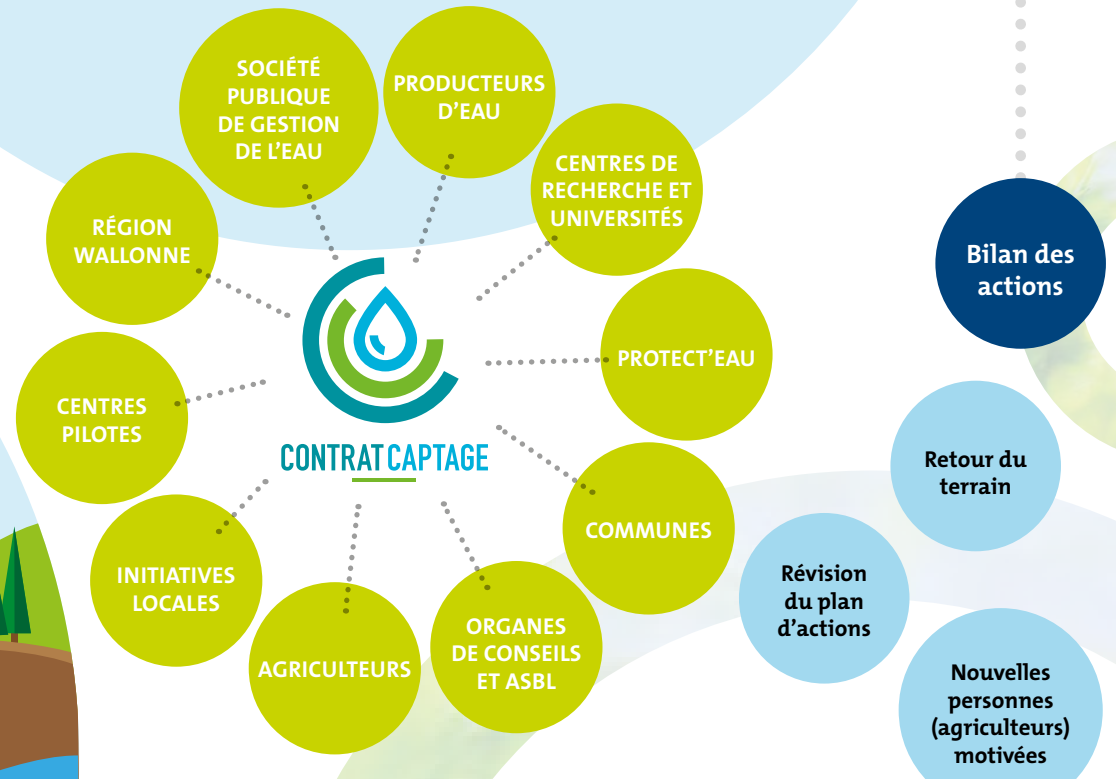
SOCIÉTÉ PUBLIQUE DE GESTION DE L'EAU

PRODUCTEURS D'EAU

CENTRES DE RECHERCHE ET UNIVERSITÉS

RÉGION WALLONNE

PROTECT'EAU

CENTRES PILOTES

CONTRAT CAPTAGE

COMMUNES

INITIATIVES LOCALES

AGRICULTEURS

ORGANES DE CONSEILS ET ASBL

Bilan des actions

Retour du terrain

Révision du plan d'actions

Nouvelles personnes (agriculteurs) motivées